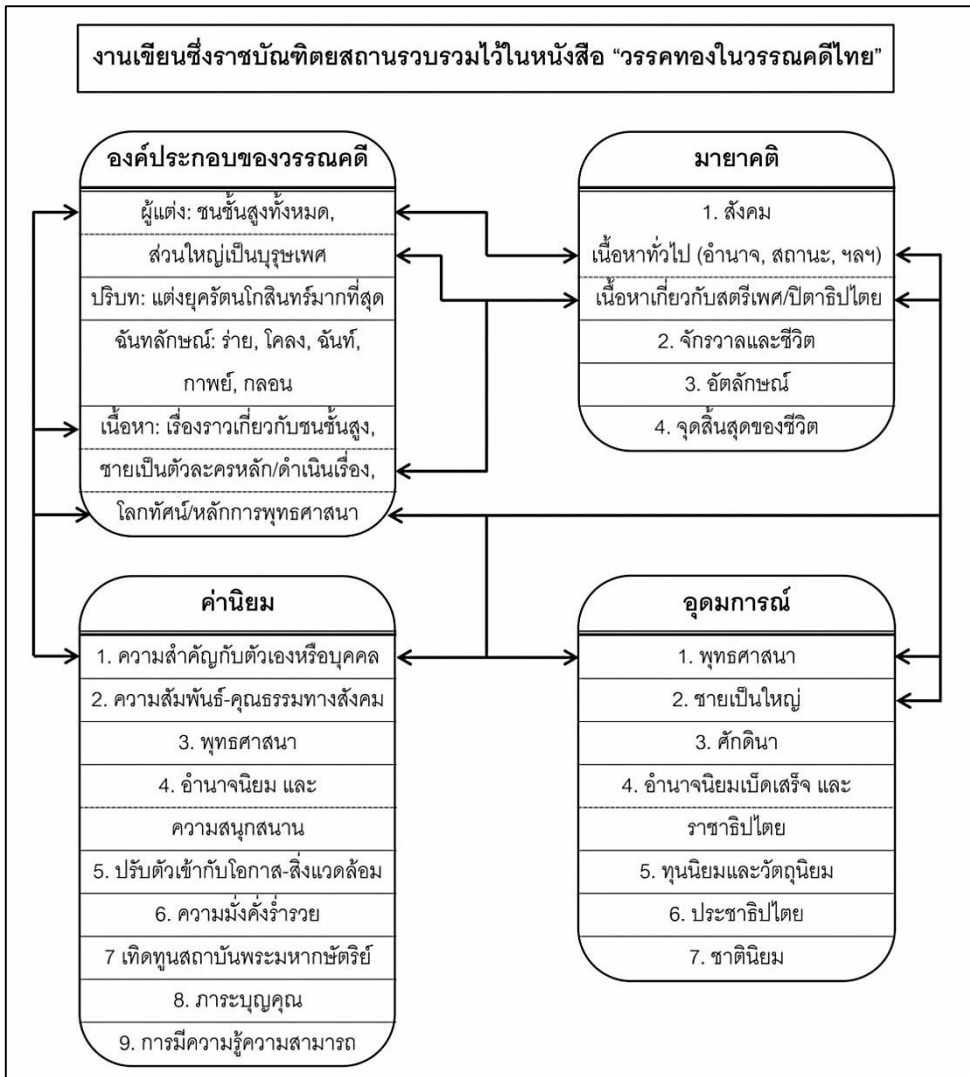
งานเขียนซึ่งราชบัณฑิตยสถานรวบรวมไว้ในหนังสือ “วรรคทองในวรรณคดีไทย”

องค์ประกอบของวรรณคดี

ผู้แต่ง: ชนชั้นสูงทั้งหมด, ส่วนใหญ่เป็นบุรุษเพศ

ปริบท: แต่งยุครัตนโกสินทร์มากที่สุด

ฉันทลักษณ์: ร่าย, โคลง, ฉันท์, กาพย์, กลอน

เนื้อหา: เรื่องราวเกี่ยวกับชนชั้นสูง, ชายเป็นตัวละครหลัก/ดำเนินเรื่อง, โลกทัศน์/หลักการพุทธศาสนา

มายาคติ

1. สังคม

เนื้อหาทั่วไป (อำนาจ, สถานะ, ฯลฯ)

เนื้อหาเกี่ยวกับสตรีเพศ/ปิตาธิปไตย

2. จักรวาลและชีวิต

3. อัตลักษณ์

4. จุดสิ้นสุดของชีวิต

ค่านิยม

1. ความสำคัญกับตัวเองหรือบุคคล

2. ความสัมพันธ์-คุณธรรมทางสังคม

3. พุทธศาสนา

4. อำนาจนิยม และ ความสนุกสนาน

5. ปรับตัวเข้ากับโอกาส-สิ่งแวดล้อม

6. ความมั่งคั่งร่ำรวย

7 เทิดทูนสถาบันพระมหากษัตริย์

8. ภาระบุญคุณ

9. การมีความรู้ความสามารถ

อุดมการณ์

1. พุทธศาสนา

2. ชายเป็นใหญ่

3. ศักดินา

4. อำนาจนิยมเบ็ดเสร็จ และ ราชาธิปไตย

5. ทุนนิยมและวัตถุนิยม

6. ประชาธิปไตย

7. ชาตินิยม